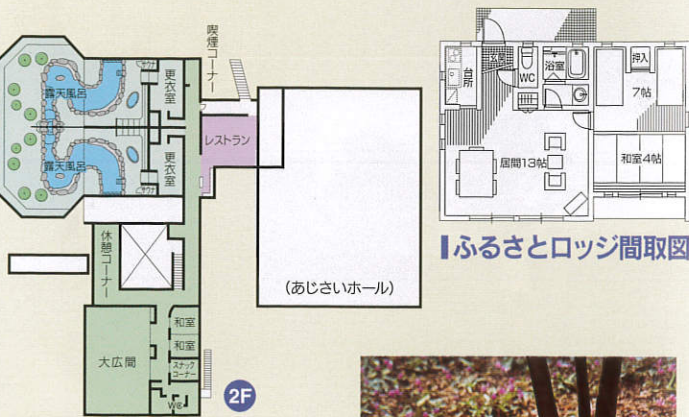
喫煙コーナー
露天風呂
サウナ
更衣室
露天風呂
更衣室
サウナ
レストラン
休憩コーナー
（あじさいホール）
和室
和室
大広間
スナックコーナー
WC
2F
台所
玄関
WC
浴室
押入
7帖
居間13帖
和室4帖
ふるさとロッジ間取図